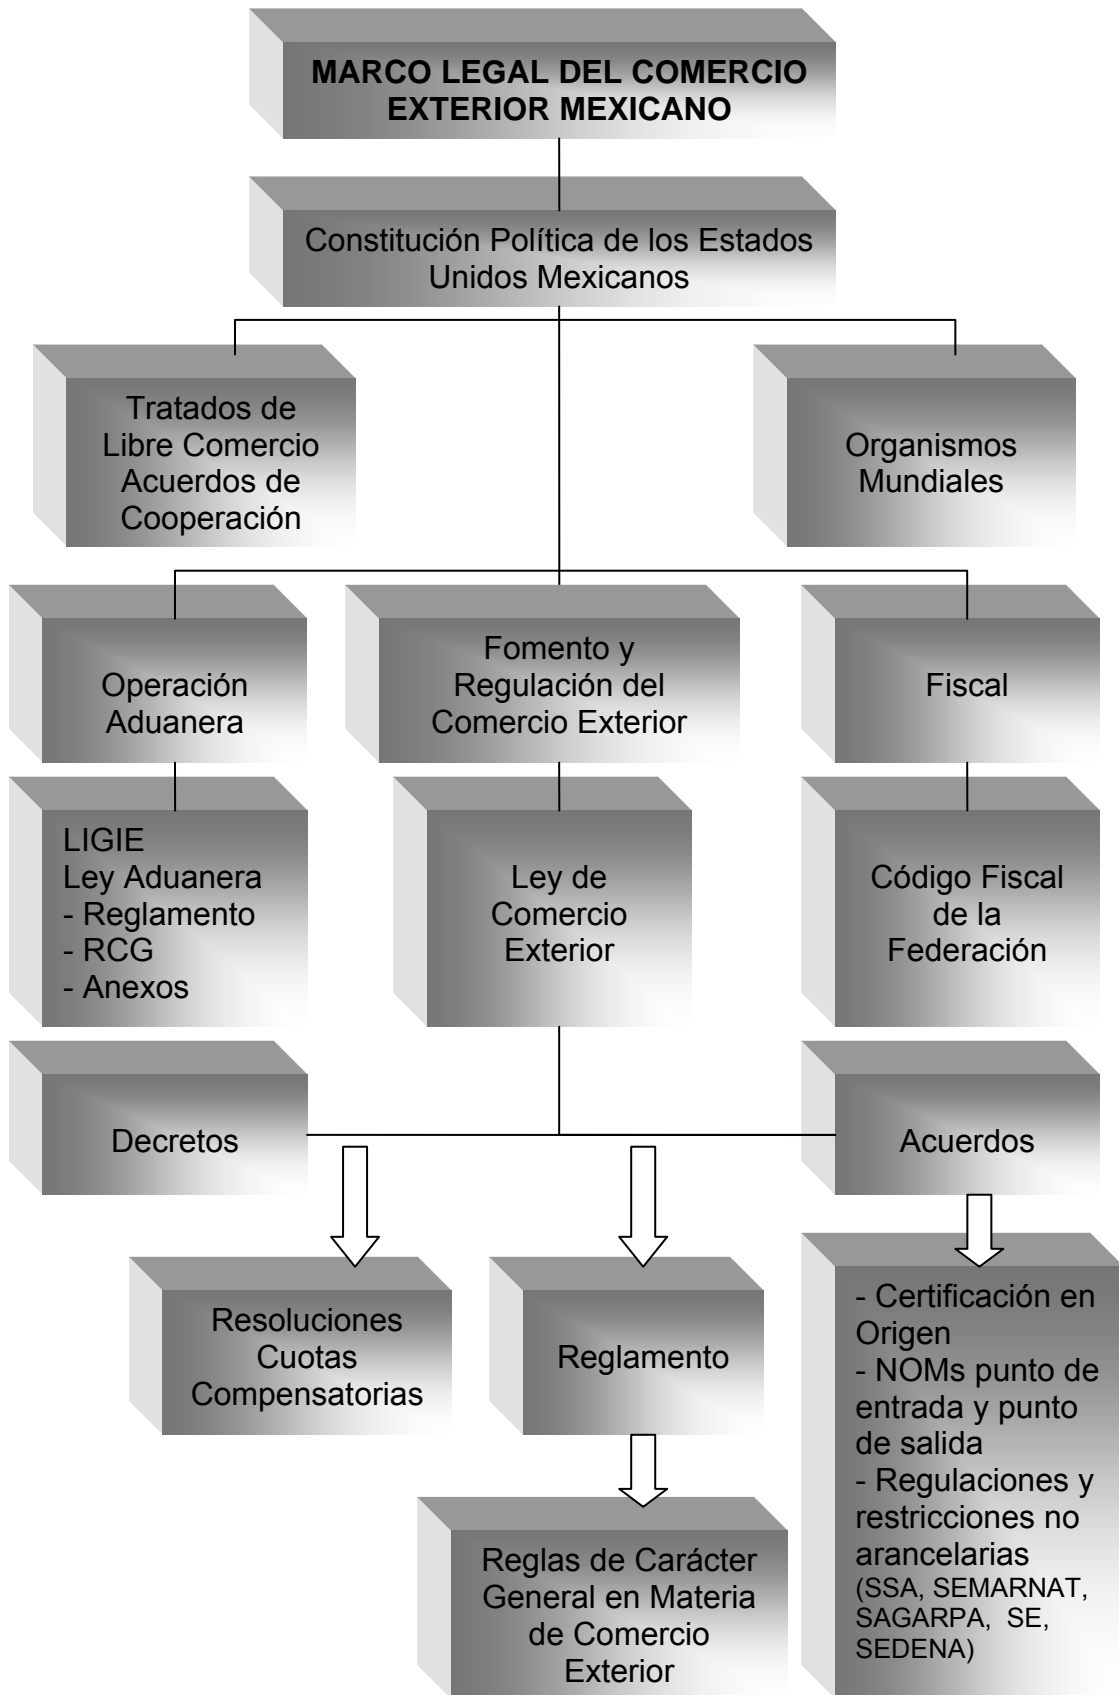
MARCO LEGAL DEL COMERCIO EXTERIOR MEXICANO

Constitución Política de los Estados Unidos Mexicanos

Tratados de Libre Comercio Acuerdos de Cooperación

Organismos Mundiales

Operación Aduanera

Fomento y Regulación del Comercio Exterior

Fiscal

LIGIE
Ley Aduanera
- Reglamento
- RCG
- Anexos

Ley de Comercio Exterior

Código Fiscal de la Federación

Decretos

Acuerdos

Resoluciones Cuotas Compensatorias

Reglamento

Reglas de Carácter General en Materia de Comercio Exterior

- Certificación en Origen
- NOMs punto de entrada y punto de salida
- Regulaciones y restricciones no arancelarias (SSA, SEMARNAT, SAGARPA, SE, SEDENA)